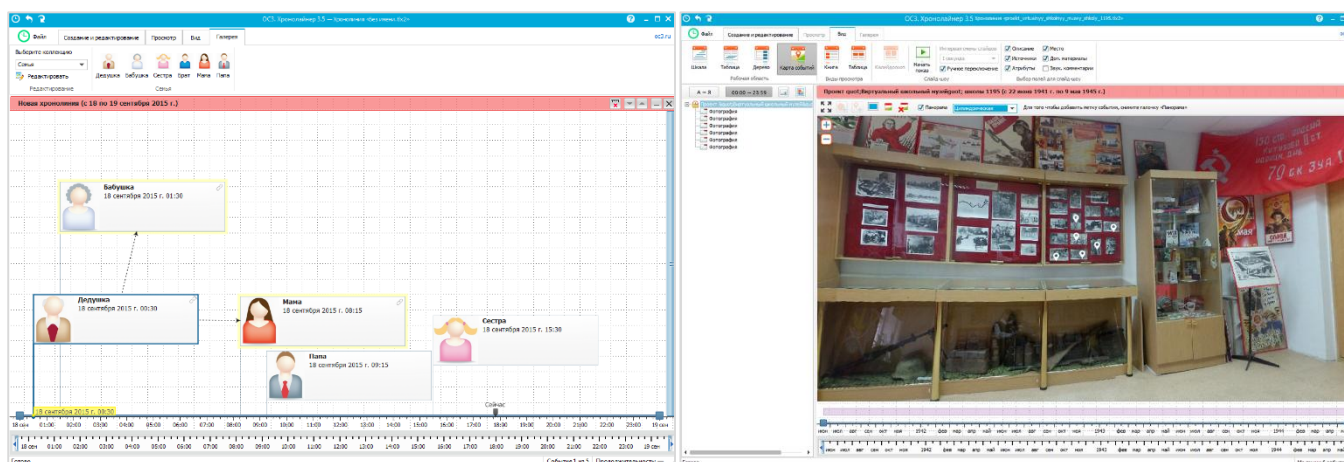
ОС3. Хронолайнер 3.5 — [хронология без имени.tlx2]

Файл Создание и редактирование Просмотр Вид Галерея

oc3.ru

Выберите коллекцию
Семья
Редактировать
Редактирование

Дедушка Бабушка Сестра Брат Мама Папа
Семья

Новая хронология (с 18 по 19 сентября 2015 г.)

Бабушка
18 сентября 2015 г. 01:30

Дедушка
18 сентября 2015 г. 00:30

Мама
18 сентября 2015 г. 08:15

Сестра
18 сентября 2015 г. 15:30

Папа
18 сентября 2015 г. 09:15

18 сентября 2015 г. 00:30

Сейчас

18 сен 01:00 02:00 03:00 04:00 05:00 06:00 07:00 08:00 09:00 10:00 11:00 12:00 13:00 14:00 15:00 16:00 17:00 18:00 19:00 20:00 21:00 22:00 23:00 19 сен

Готово Событие 1 из 5 Продолжительность

ОС3. Хронолайнер 3.5 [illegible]

Файл Создание и редактирование Просмотр Вид Галерея

Шкала Таблица Дерево Карта событий Книга Таблица Калейдоскоп Начать показ

Рабочая область Виды просмотра

Интервал смены слайдов
1 секунда
Ручное переключение
Слайд-шоу

Описание Место
Источники Доп. материалы
Атрибуты Звук, комментарии
Выбор полей для слайд-шоу

А → Я 00:00 → 23:59

Проект qwerty;Виртуальный школьный музей»ot; школы 1195 (с 22 июня 1941 г. по 9 мая 1945 г.)

Проект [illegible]
Фотографии
Фотографии
Фотографии
Фотографии
Фотографии
Фотографии

Панорама Цилиндрическая Для того чтобы добавить метку событию, смените галочку «Панорама»

70 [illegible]

1942 1943 1944 1945